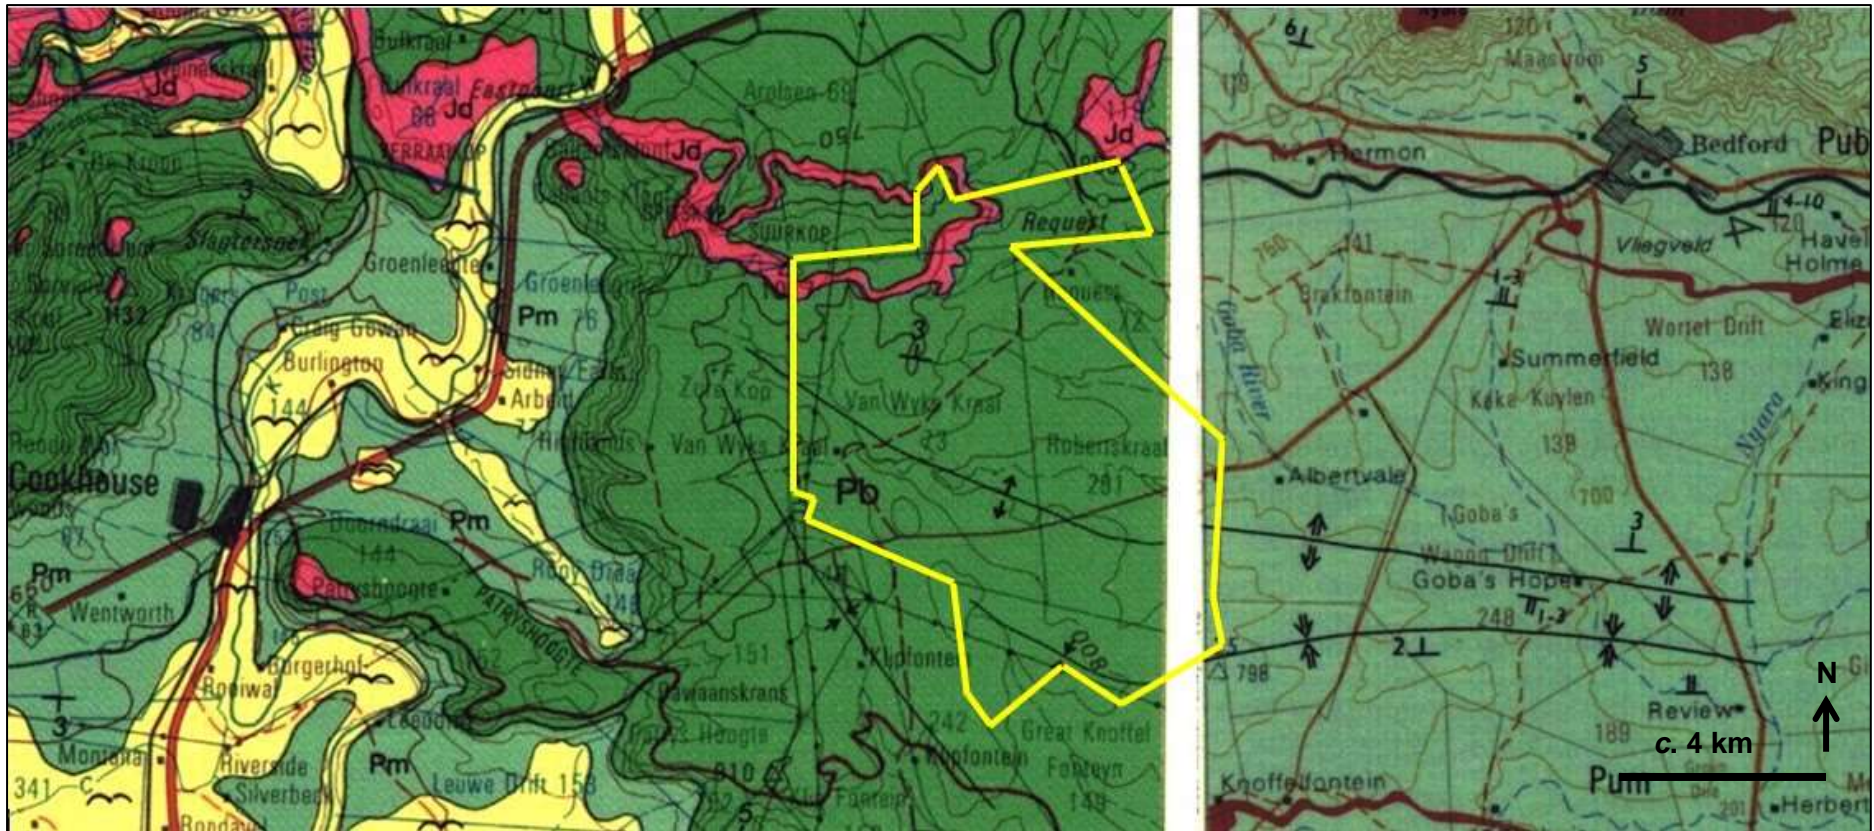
Bulkraal
Jd
Bulkraal Eastpoort
88 Jd
Arolsen 69
Jd
Jd
Slagtersnek
Groenfontein
Groenleegte
Pm
Craig Gowan
Burlington
Arbeid
144
Cookhouse
Doornkraal Pm
144
Patrysphoogte
Wentworth
Pm
Burgerhof
Rooiwal
Leeuwdrift
Montana
Riverside
Silverbeck
Pm
Leeuwe Drift 158
341
Rondawel
Suurkop
Request
Request
3
Zuurkop
Van Wyks Kraal
Hillands
Van Wyks Kraal
Pb
Robertskraal
201
151
Bawaanskrans
242
Great Knoffel Fonteyn
149
Klipfontein
6
119
1201
Maastrom
5
Bedford
Pub
Hermon
4-10
Vliegveld
Havelock Holme
760
Brakfontein
1-3
Wortel Drift
Summerfield
138
Keke Kuylen
139
Nyara
700
Albertvale
Goba's
Wagon Drift
3
Goba's Hope
248
1-3
2
798
Review
189
c. 4 km
N
Knoffelfontein
Pum
Herbert